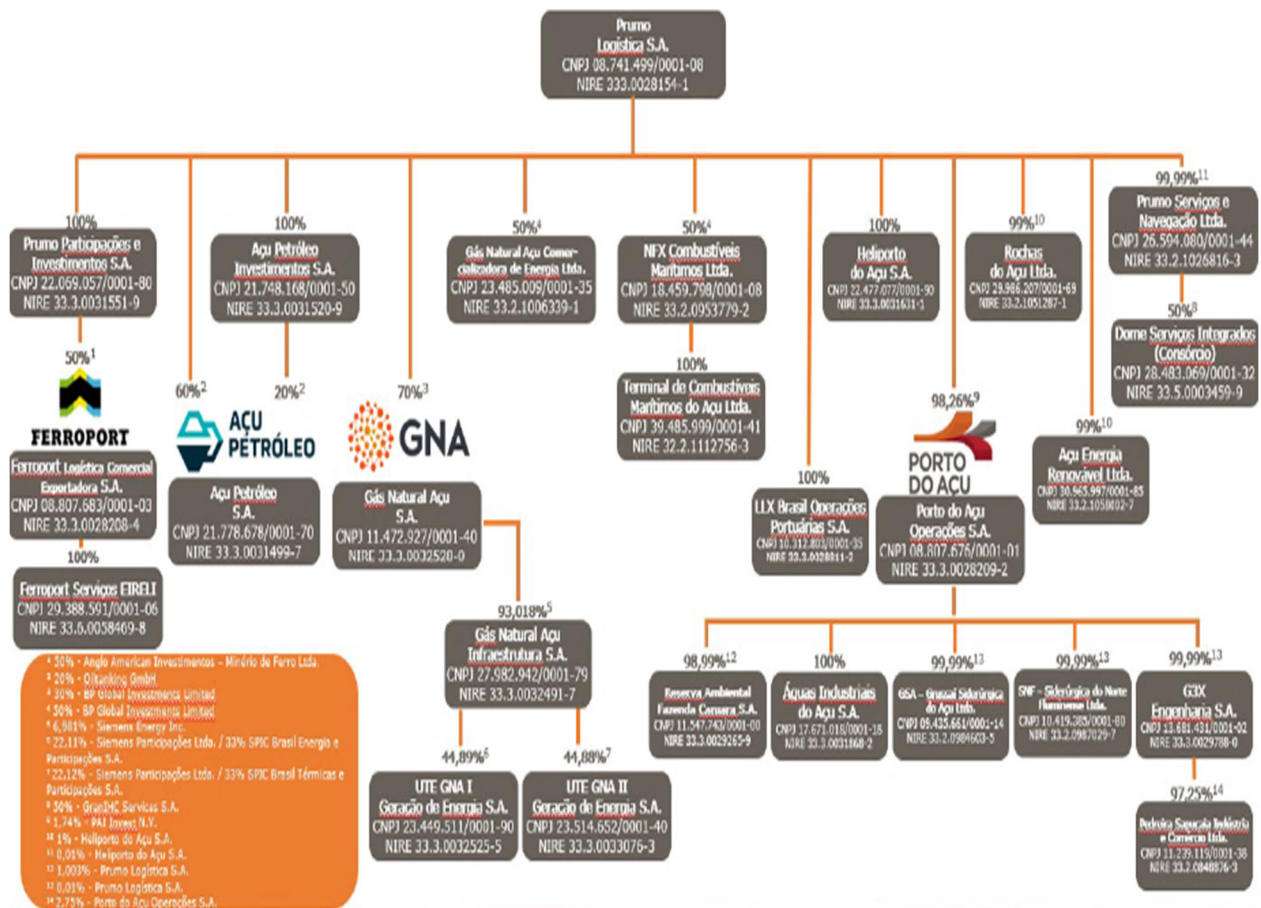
Prumo Logística S.A.
CNPJ 08.741.499/0001-08
NIRE 333.0028154-1

100%
Prumo Participações e Investimentos S.A.
CNPJ 22.069.057/0001-80
NIRE 33.3.0031551-9

50%$^1$

FERROPORT

Ferroport Logística Comercial Exportadora S.A.
CNPJ 08.807.683/0001-03
NIRE 33.3.0028208-4

100%
Ferroport Serviços EIRELI
CNPJ 29.388.591/0001-06
NIRE 33.6.0058469-8

60%$^2$

100%
Açu Petróleo Investimentos S.A.
CNPJ 21.748.168/0001-50
NIRE 33.3.0031520-9

20%$^2$

AÇU PETRÓLEO

Açu Petróleo S.A.
CNPJ 21.778.678/0001-70
NIRE 33.3.0031499-7

70%$^3$

GNA

Gás Natural Açu S.A.
CNPJ 11.472.927/0001-40
NIRE 33.3.0032520-0

93,018%$^5$
Gás Natural Açu Infraestrutura S.A.
CNPJ 27.982.942/0001-79
NIRE 33.3.0032491-7

44,89%$^6$
UTE GNA I Geração de Energia S.A.
CNPJ 23.449.511/0001-90
NIRE 33.3.0032525-5

44,88%$^7$
UTE GNA II Geração de Energia S.A.
CNPJ 23.514.652/0001-40
NIRE 33.3.0033076-3

50%$^4$
Gás Natural Açu Comercializadora de Energia Ltda.
CNPJ 23.485.009/0001-35
NIRE 33.2.1006339-1

50%$^4$
NFX Combustíveis Marítimos Ltda.
CNPJ 18.459.798/0001-08
NIRE 33.2.0953779-2

100%
Terminal de Combustíveis Marítimos do Açu Ltda.
CNPJ 39.485.999/0001-41
NIRE 32.2.1112756-3

100%
LLX Brasil Operações Portuárias S.A.
CNPJ 10.312.803/0001-35
NIRE 33.3.0028811-2

100%
Heliporto do Açu S.A.
CNPJ 22.477.077/0001-90
NIRE 33.3.0031631-1

98,26%$^9$

PORTO DO AÇU

Porto do Açu Operações S.A.
CNPJ 08.807.676/0001-01
NIRE 33.3.0028209-2

99%$^{10}$
Rochas do Açu Ltda.
CNPJ 29.986.207/0001-69
NIRE 33.2.1051287-1

99%$^{10}$
Açu Energia Renovável Ltda.
CNPJ 30.965.997/0001-85
NIRE 33.2.1058002-7

99,99%$^{11}$
Prumo Serviços e Navegação Ltda.
CNPJ 26.594.080/0001-44
NIRE 33.2.1026816-3

50%$^8$
Dome Serviços Integrados (Consórcio)
CNPJ 28.483.069/0001-32
NIRE 33.5.0003459-9

98,99%$^{12}$
Reserva Ambiental Fazenda Caruara S.A.
CNPJ 11.547.743/0001-00
NIRE 33.3.0029265-9

100%
Águas Industriais do Açu S.A.
CNPJ 17.671.018/0001-18
NIRE 33.3.0031868-2

99,99%$^{13}$
GSA – Grussaí Siderúrgica do Açu Ltda.
CNPJ 09.435.661/0001-14
NIRE 33.2.0984603-5

99,99%$^{13}$
SNF – Siderúrgica do Norte Fluminense Ltda.
CNPJ 10.419.385/0001-80
NIRE 33.2.0987029-7

99,99%$^{13}$
G3X Engenharia S.A.
CNPJ 13.681.431/0001-02
NIRE 33.3.0029788-0

97,25%$^{14}$
Pedreira Sapucaia Indústria e Comércio Ltda.
CNPJ 11.239.119/0001-38
NIRE 33.2.0848876-3

$^1$ 50% - Anglo American Investimentos – Minério de Ferro Ltda.
$^2$ 20% - Oiltanking GmbH
$^3$ 30% - BP Global Investments Limited
$^4$ 50% - BP Global Investments Limited
$^5$ 6,981% - Siemens Energy Inc.
$^6$ 22,11% - Siemens Participações Ltda. / 33% SPIC Brasil Energia e Participações S.A.
$^7$ 22,12% - Siemens Participações Ltda. / 33% SPIC Brasil Térmicas e Participações S.A.
$^8$ 50% - GranIHC Services S.A.
$^9$ 1,74% - PAI Invest N.V.
$^{10}$ 1% - Heliporto do Açu S.A.
$^{11}$ 0,01% - Heliporto do Açu S.A.
$^{12}$ 1,003% - Prumo Logística S.A.
$^{13}$ 0,01% - Prumo Logística S.A.
$^{14}$ 2,75% - Porto do Açu Operações S.A.